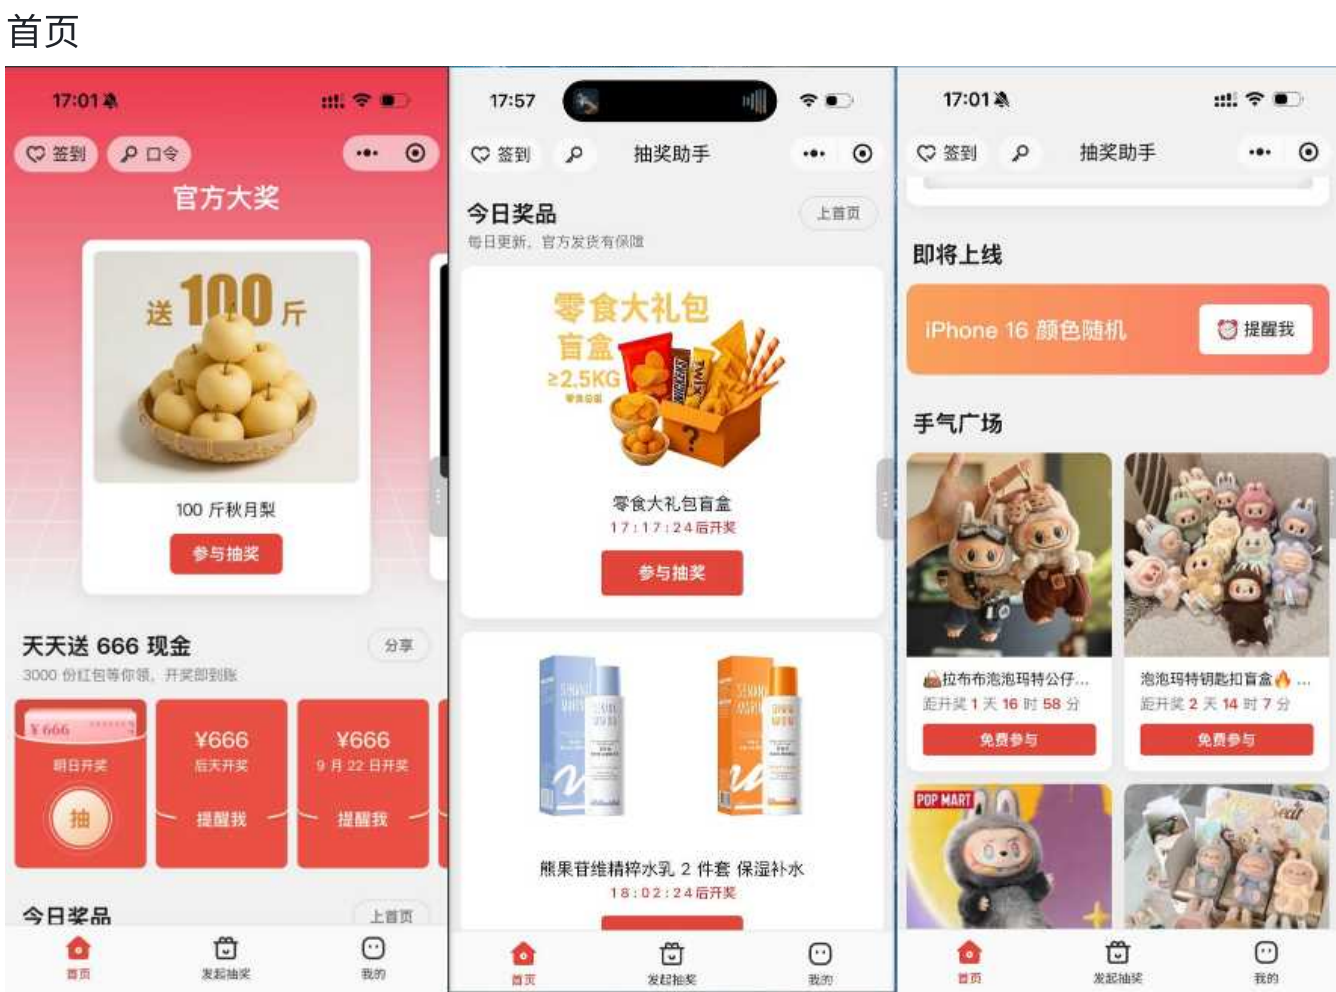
首页

17:01

签到　口令

官方大奖

送 100 斤

100 斤秋月梨

参与抽奖

天天送 666 现金

分享

3000 份红包等你领，开奖即到账

¥666

明日开奖

抽

¥666

后天开奖

提醒我

¥666

9 月 22 日开奖

提醒我

今日奖品

上首页

首页　发起抽奖　我的

17:57

签到　抽奖助手

今日奖品

上首页

每日更新，官方发货有保障

零食大礼包盲盒

≥2.5KG

零食大礼包盲盒

17:17:24后开奖

参与抽奖

熊果苷维精粹水乳 2 件套 保湿补水

18:02:24后开奖

首页　发起抽奖　我的

17:01

签到　抽奖助手

即将上线

iPhone 16 颜色随机

提醒我

手气广场

拉布布泡泡玛特公仔...

距开奖 1 天 16 时 58 分

免费参与

泡泡玛特钥匙扣盲盒...

距开奖 2 天 14 时 7 分

免费参与

POP MART

首页　发起抽奖　我的